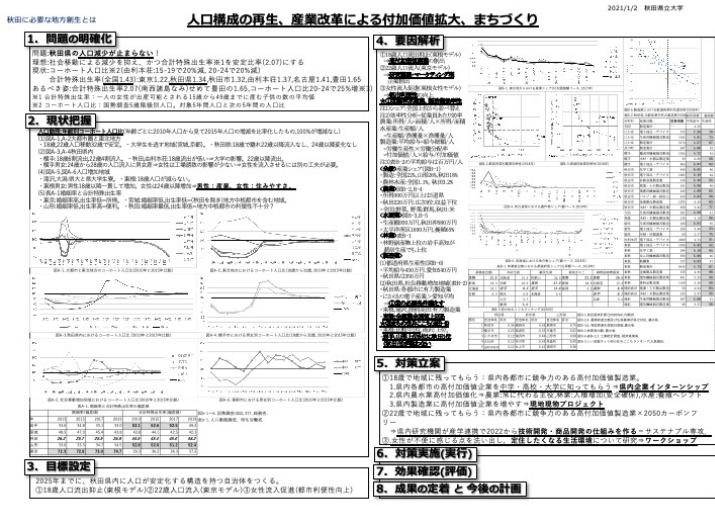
秋田に必要な地方創生とは

人口構成の再生、産業改革による付加価値拡大、まちづくり

2021/1/2 秋田県立大学

1. 問題の明確化

問題:秋田県の人口減少が止まらない!
理想:社会移動による減少を抑え、かつ合計特殊出生率※1を安定出生率(2.07)にする
現状:コーホート人口比※2(由利本荘:15-19で20%減, 20-24で20%減)
合計特殊出生率(全国1.43):東京1.22,秋田県1.34,秋田市1.32,由利本荘1.37,名古屋1.41,豊田1.65
あるべき姿:合計特殊出生率2.07(南西諸島なみ)かつ豊田の1.65,コーホート人口比(20-24で25%増※3)
※1 合計特殊出生率：一人の女性が出産可能とされる15歳から49歳までに産む子供の数の平均値
※2 コーホート人口比：国勢調査5歳階級別人口、対象5年間人口と次の5年間の人口比

2. 現状把握

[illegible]

3. 目標設定

2025年までに、秋田県内に人口が安定化する構造を持つ自治体をつくる。
①18歳人口流出抑止(東根モデル)②22歳人口流入(東京モデル)③女性流入促進(都市利便性向上)

4. 要因解析

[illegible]

5. 対策立案

①18歳で地元に残ってもらう：県内各都市に競争力のある高付加価値製造業。
1.県内各都市の高付加価値企業を中学・高校・大学に知ってもらう⇒県内企業インターンシップ
2.県内高木高付加価値化⇒産業寒に代わる主役,林業人権増加(安全確保),木材需要増へシフト
3.県内各都市に高付加価値企業を増やす⇒現地場産プロジェクト
②22歳で地元に残ってもらう：県内各都市に競争力のある高付加価値製造業×2050カーボンフリー
⇒県内研究機関が産学連携で2022から技術開発・商品開発の仕組みを作る⇒サステナブル事業
③女性が不便に感じる点を改善し、定住したくなる生活環境について研究⇒ワークショップ

6. 対策実施(実行)

7. 効果確認(評価)

8. 成果の定着 と 今後の計画